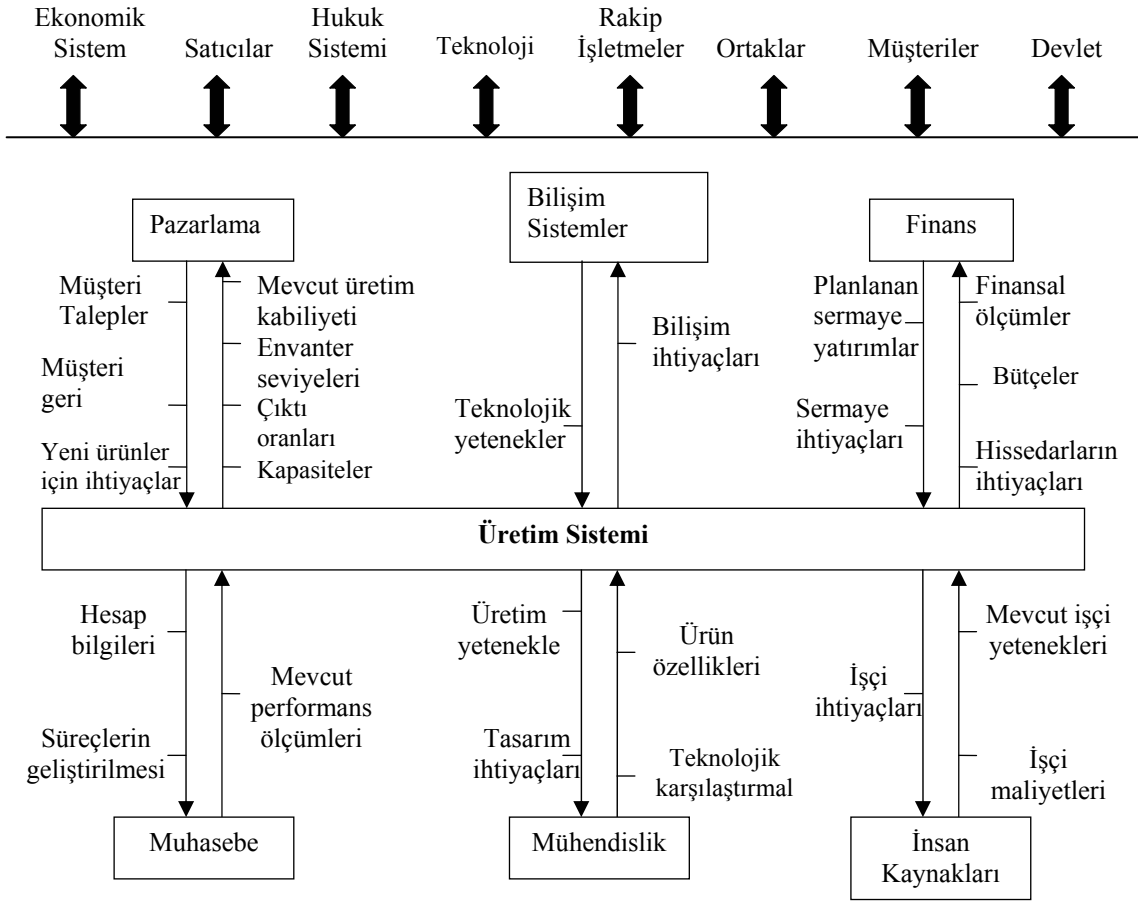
Ekonomik Sistem

Satıcılar

Hukuk Sistemi

Teknoloji

Rakip İşletmeler

Ortaklar

Müşteriler

Devlet

Pazarlama

Müşteri Talepler

Müşteri geri

Yeni ürünler için ihtiyaçlar

Mevcut üretim kabiliyeti

Envanter seviyeleri

Çıktı oranları

Kapasiteler

Bilişim Sistemler

Teknolojik yetenekler

Bilişim ihtiyaçları

Finans

Planlanan sermaye yatırımlar

Sermaye ihtiyaçları

Finansal ölçümler

Bütçeler

Hissedarların ihtiyaçları

Üretim Sistemi

Hesap bilgileri

Süreçlerin geliştirilmesi

Mevcut performans ölçümleri

Muhasebe

Üretim yetenekle

Tasarım ihtiyaçları

Ürün özellikleri

Teknolojik karşılaştırmal

Mühendislik

İşçi ihtiyaçları

Mevcut işçi yetenekleri

İşçi maliyetleri

İnsan Kaynakları